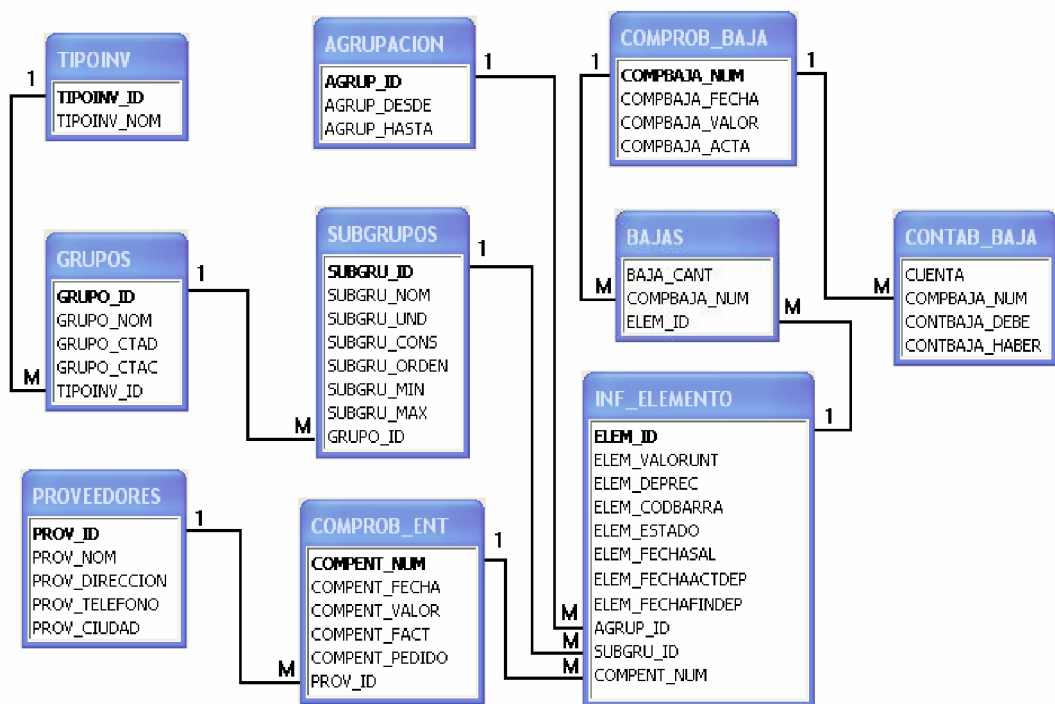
TIPOINV
TIPOINV_ID
TIPOINV_NOM

1

AGRUPACION
AGRUP_ID
AGRUP_DESDE
AGRUP_HASTA

1

COMPROB_BAJA
COMPBAJA_NUM
COMPBAJA_FECHA
COMPBAJA_VALOR
COMPBAJA_ACTA

1

1

GRUPOS
GRUPO_ID
GRUPO_NOM
GRUPO_CTAD
GRUPO_CTAC
TIPOINV_ID

M

1

SUBGRUPOS
SUBGRU_ID
SUBGRU_NOM
SUBGRU_UND
SUBGRU_CONS
SUBGRU_ORDEN
SUBGRU_MIN
SUBGRU_MAX
GRUPO_ID

M

1

BAJAS
BAJA_CANT
COMPBAJA_NUM
ELEM_ID

M

M

CONTAB_BAJA
CUENTA
COMPBAJA_NUM
CONTBAJA_DEBE
CONTBAJA_HABER

M

INF_ELEMENTO
ELEM_ID
ELEM_VALORUNT
ELEM_DEPREC
ELEM_CODBARRA
ELEM_ESTADO
ELEM_FECHASAL
ELEM_FECHAACTDEP
ELEM_FECHAFINDEP
AGRUP_ID
SUBGRU_ID
COMPENT_NUM

1

M
M
M

PROVEEDORES
PROV_ID
PROV_NOM
PROV_DIRECCION
PROV_TELEFONO
PROV_CIUDAD

1

COMPROB_ENT
COMPENT_NUM
COMPENT_FECHA
COMPENT_VALOR
COMPENT_FACT
COMPENT_PEDIDO
PROV_ID

1

M